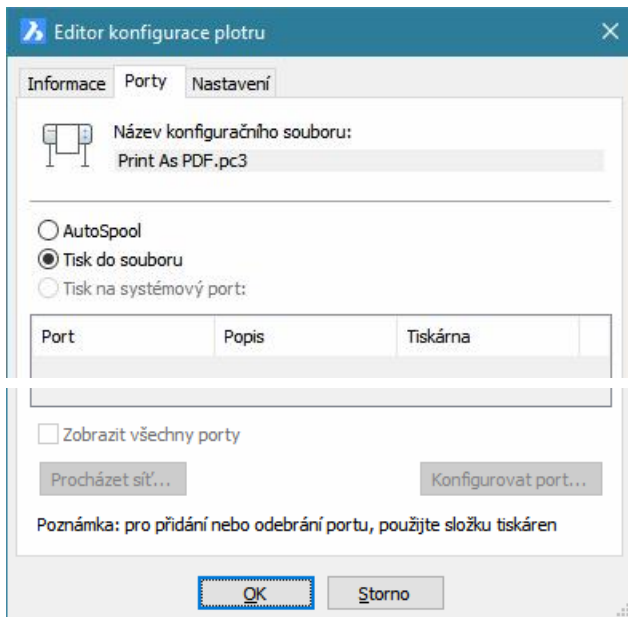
Editor konfigurace plotru

Informace | Porty | Nastavení

Název konfiguračního souboru:
Print As PDF.pc3

AutoSpool
Tisk do souboru
Tisk na systémový port:

| Port | Popis | Tiskárna |
|---|---|---|

Zobrazit všechny porty

Procházet síť...

Konfigurovat port...

Poznámka: pro přidání nebo odebrání portu, použijte složku tiskáren

OK

Storno